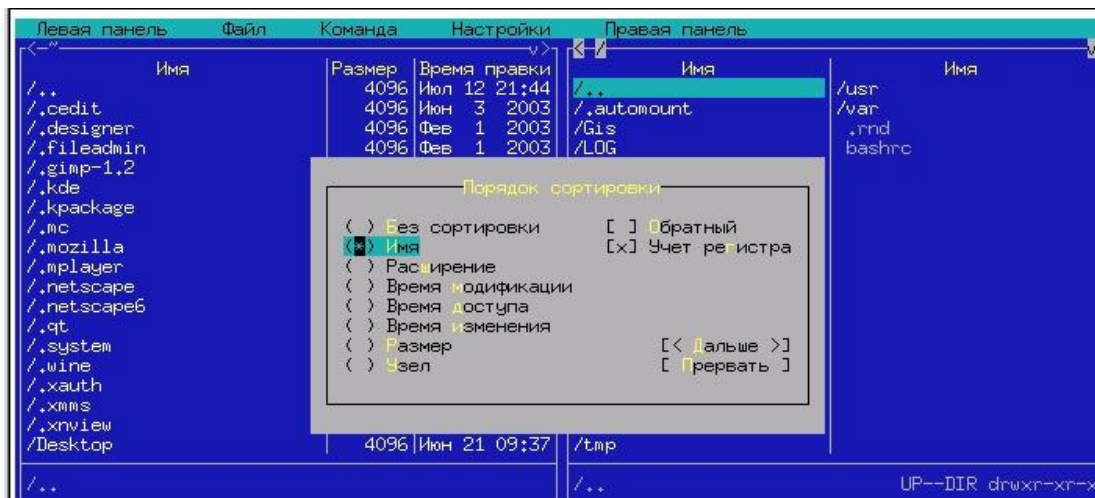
Левая панель Файл Команда Настройки Правая панель

| Имя | Размер | Время правки |
|---|---|---|
| /.. | 4096 | Июл 12 21:44 |
| /.cedit | 4096 | Июн 3 2003 |
| /.designer | 4096 | Фев 1 2003 |
| /.fileadmin | 4096 | Фев 1 2003 |
| /.gimp-1.2 | | |
| /.kde | | |
| /.kpackage | | |
| /.mc | | |
| /.mozilla | | |
| /.mplayer | | |
| /.netscape | | |
| /.netscape6 | | |
| /.qt | | |
| /.system | | |
| /.wine | | |
| /.xauth | | |
| /.xmms | | |
| /.xnview | | |
| /Desktop | 4096 | Июн 21 09:37 |

/..

| Имя | Имя |
|---|---|
| /.. | /usr |
| /.automount | /var |
| /Gis | .rnd |
| /LOG | bashrc |
| /tmp | |

/.. UP--DIR drwxr-xr-x

Порядок сортировки

( ) Без сортировки
(*) Имя
( ) Расширение
( ) Время модификации
( ) Время доступа
( ) Время изменения
( ) Размер
( ) Узел

[ ] Обратный
[x] Учет регистра

[< Дальше >]
[ Прервать ]